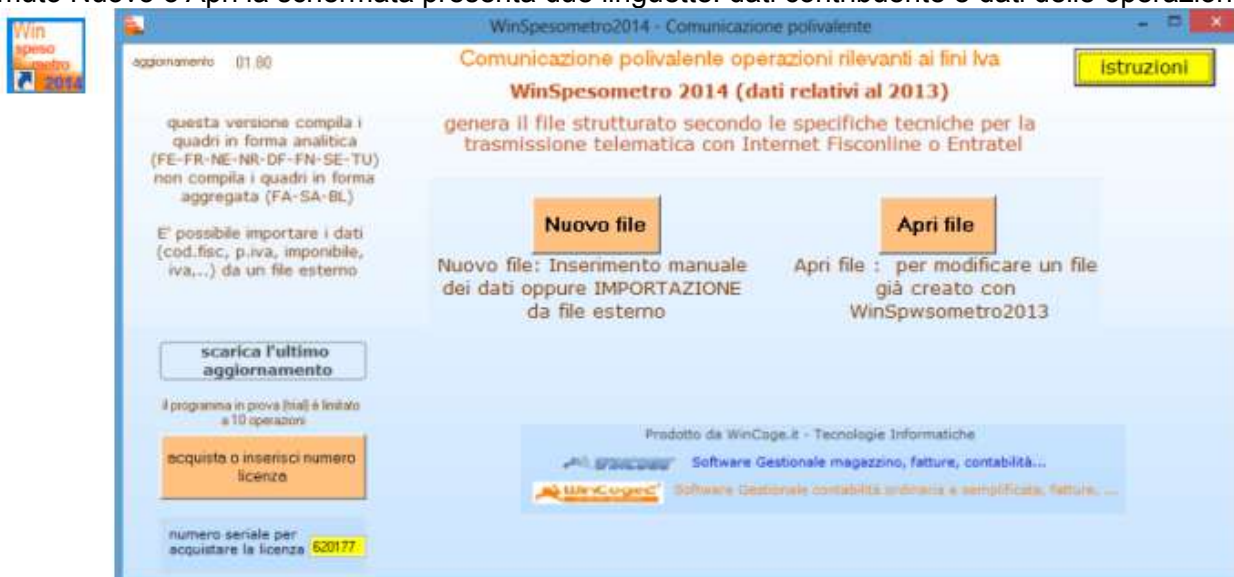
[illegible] Nuovo o Apri la schermata presenta due linguette: dati contribuente e dati delle operazioni

Win speso metro 2014

WinSpesometro2014 - Comunicazione polivalente

aggiornamento 01.80

Comunicazione polivalente operazioni rilevanti ai fini Iva

istruzioni

WinSpesometro 2014 (dati relativi al 2013)

genera il file strutturato secondo le specifiche tecniche per la trasmissione telematica con Internet Fisconline o Entratel

questa versione compila i quadri in forma analitica (FE-FR-NE-NR-DF-FN-SE-TU) non compila i quadri in forma aggregata (FA-SA-BL)

E' possibile importare i dati (cod.fisc, p.iva, imponibile, iva,...) da un file esterno

Nuovo file

Nuovo file: Inserimento manuale dei dati oppure IMPORTAZIONE da file esterno

Apri file

Apri file : per modificare un file già creato con WinSpwsometro2013

scarica l'ultimo aggiornamento

il programma in prova (trial) è limitato a 10 operazioni

acquista o inserisci numero licenza

numero seriale per acquistare la licenza 620177

Prodotto da WinCoge.it - Tecnologie Informatiche

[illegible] Software Gestionale magazzino, fatture, contabilità...

WinCoge Software Gestionale contabilità ordinaria e semplificata, fatture, ...